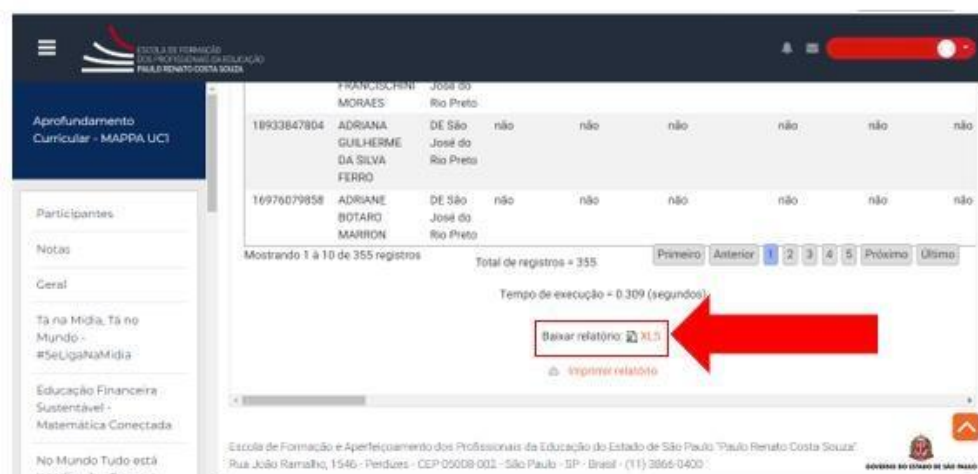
ESCOLA DE FORMAÇÃO DOS PROFISSIONAIS DA EDUCAÇÃO PAULO RENATO COSTA SOUZA

Aprofundamento Curricular - MAPPA UCI

Participantes

Notas

Geral

Tá na Mídia, Tá no Mundo - #SeLigaNaMídia

Educação Financeira Sustentável - Matemática Conectada

No Mundo Tudo está

| | FRANCISCHINI MORAES | José do Rio Preto | | | | | | |
|---|---|---|---|---|---|---|---|---|
| 18933847804 | ADRIANA GUILHERME DA SILVA FERRO | DE São José do Rio Preto | não | não | não | não | não | não |
| 16976079858 | ADRIANE BOTARO MARRON | DE São José do Rio Preto | não | não | não | não | não | não |

Mostrando 1 à 10 de 355 registros

Total de registros = 355

Primeiro Anterior 1 2 3 4 5 Próximo Último

Tempo de execução = 0.309 (segundos)

Baixar relatório: XLS

Imprimir relatório

Escola de Formação e Aperfeiçoamento dos Profissionais da Educação do Estado de São Paulo "Paulo Renato Costa Souza"
Rua João Ramalho, 1546 - Perdizes - CEP 05008-002 - São Paulo - SP - Brasil - (11) 3866-0400

GOVERNO DO ESTADO DE SÃO PAULO